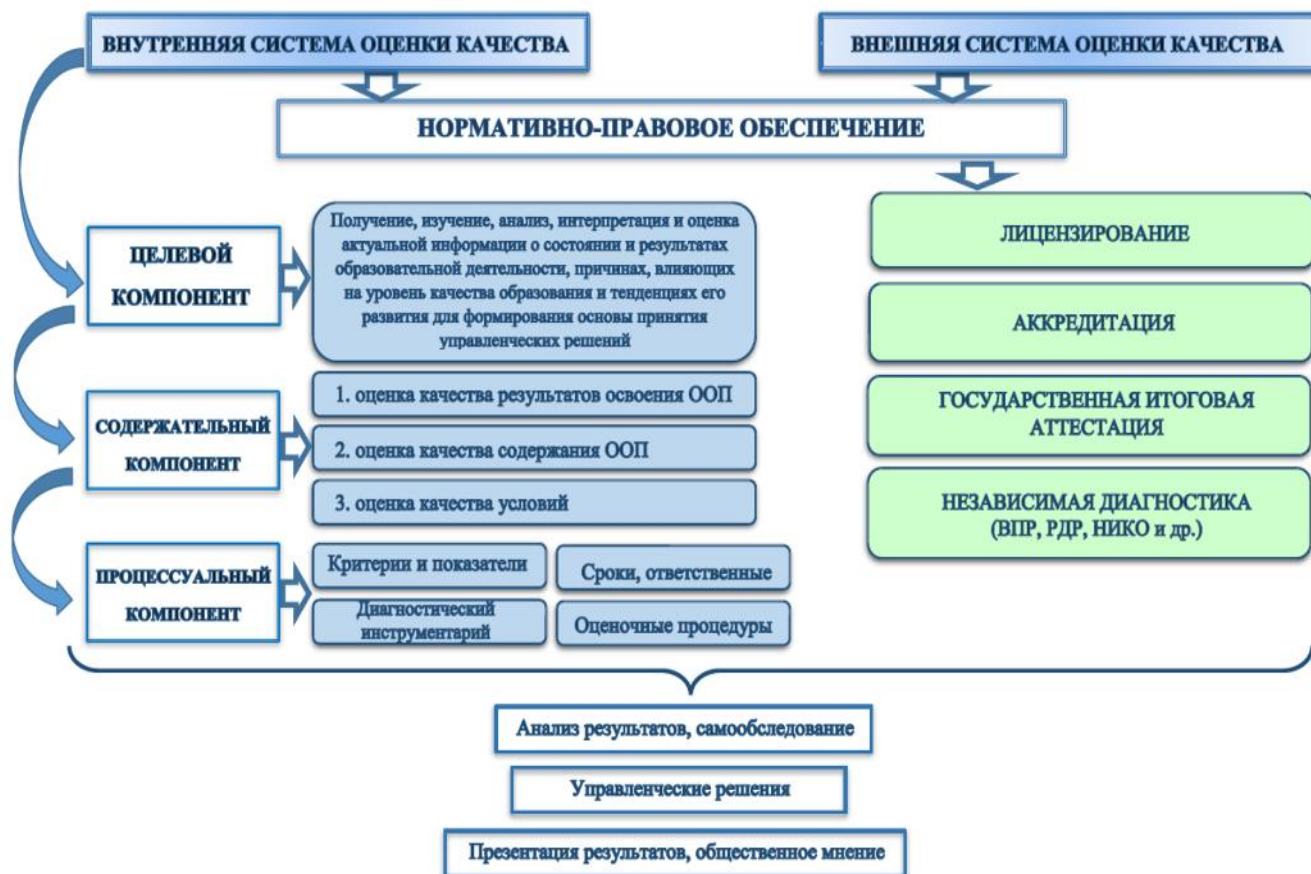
ВНУТРЕННЯЯ СИСТЕМА ОЦЕНКИ КАЧЕСТВА

ВНЕШНЯЯ СИСТЕМА ОЦЕНКИ КАЧЕСТВА

НОРМАТИВНО-ПРАВОВОЕ ОБЕСПЕЧЕНИЕ

ЦЕЛЕВОЙ КОМПОНЕНТ

Получение, изучение, анализ, интерпретация и оценка актуальной информации о состоянии и результатах образовательной деятельности, причинах, влияющих на уровень качества образования и тенденциях его развития для формирования основы принятия управленческих решений

СОДЕРЖАТЕЛЬНЫЙ КОМПОНЕНТ

1. оценка качества результатов освоения ООП

2. оценка качества содержания ООП

3. оценка качества условий

ПРОЦЕССУАЛЬНЫЙ КОМПОНЕНТ

Критерии и показатели

Сроки, ответственные

Диагностический инструментарий

Оценочные процедуры

ЛИЦЕНЗИРОВАНИЕ

АККРЕДИТАЦИЯ

ГОСУДАРСТВЕННАЯ ИТОГОВАЯ АТТЕСТАЦИЯ

НЕЗАВИСИМАЯ ДИАГНОСТИКА (ВПР, РДР, НИКО и др.)

Анализ результатов, самообследование

Управленческие решения

Презентация результатов, общественное мнение